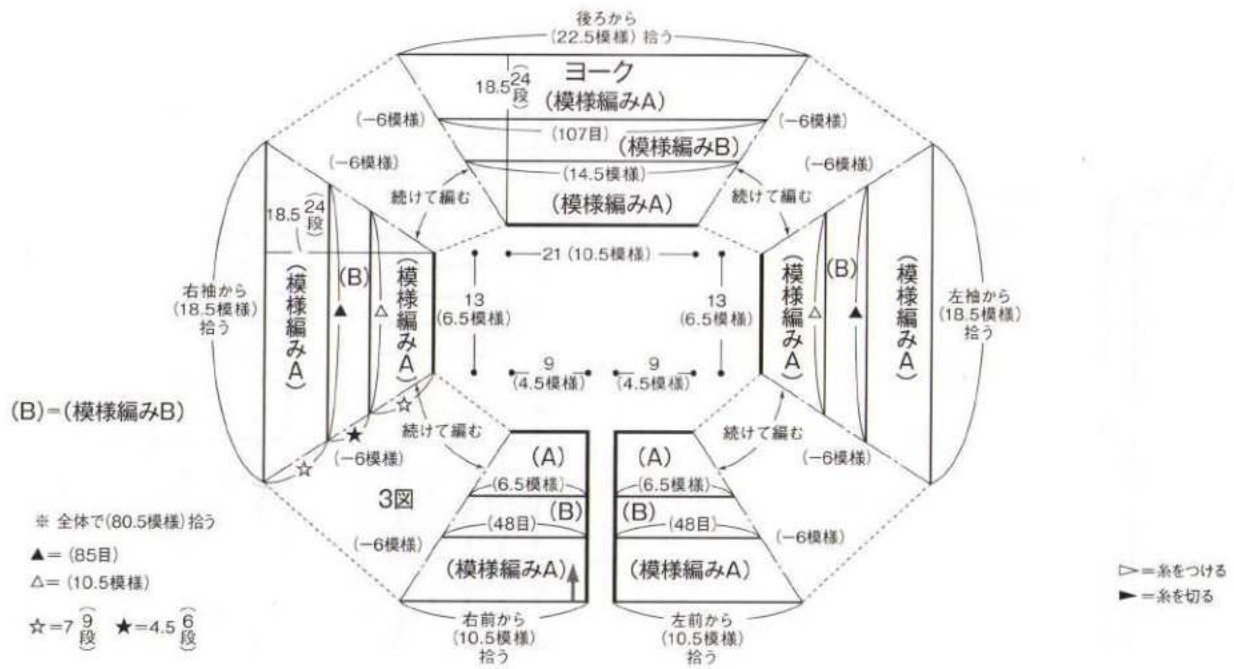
後ろから
(22.5模様) 拾う

ヨーク
(模様編みA)
18.5 (24段)
(−6模様)
(107目)
(−6模様)
(模様編みB)
(−6模様)
(14.5模様)
(−6模様)
続けて編む
(模様編みA)
続けて編む

18.5 (24段)
右袖から
(18.5模様)
拾う
(模様編みA)
(B)
▲
△
(模様編みA)

21 (10.5模様)
13
(6.5模様)
13
(6.5模様)
9
(4.5模様)
9
(4.5模様)

(模様編みA)
(B)
△
▲
(模様編みA)
左袖から
(18.5模様)
拾う

(B)=(模様編みB)

☆
★
☆
(−6模様)
続けて編む
続けて編む
(−6模様)

3図

(A)
(6.5模様)
(48目)
(B)
(−6模様)
(模様編みA)
右前から
(10.5模様)
拾う

(A)
(6.5模様)
(B)
(48目)
(−6模様)
(模様編みA)
左前から
(10.5模様)
拾う

※ 全体で(80.5模様)拾う
▲= (85目)
△= (10.5模様)
☆=7 (9段)　★=4.5 (6段)

▷=糸をつける
►=糸を切る